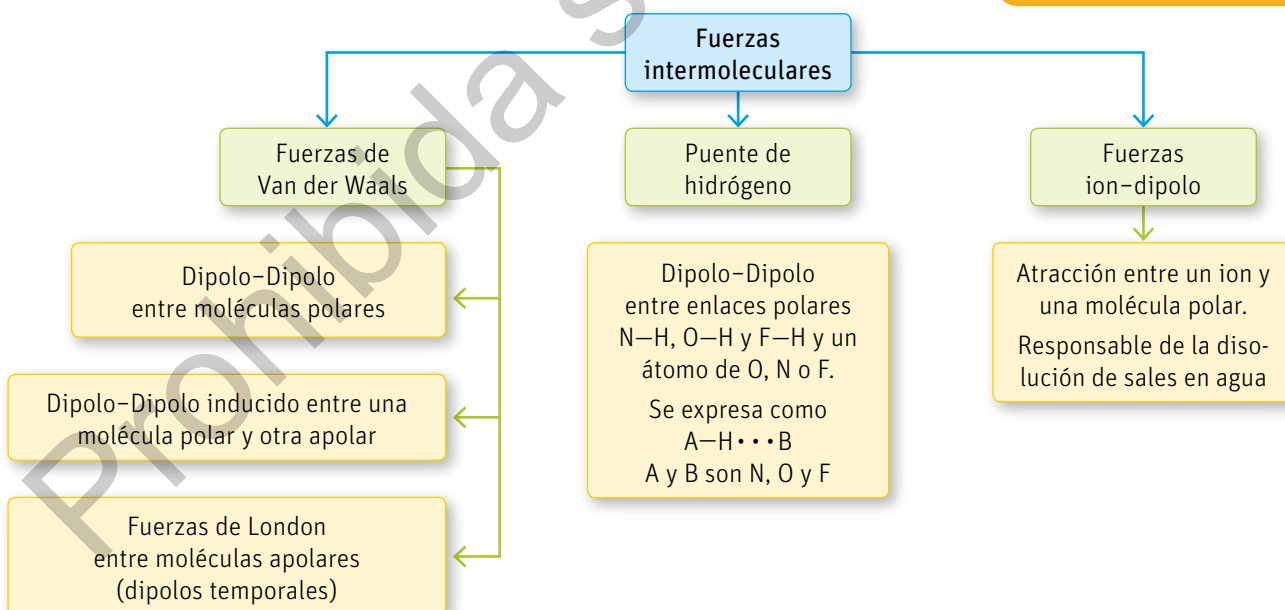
Prohibida s

Fuerzas intermoleculares

Fuerzas de Van der Waals

Dipolo–Dipolo entre moléculas polares

Dipolo–Dipolo inducido entre una molécula polar y otra apolar

Fuerzas de London entre moléculas apolares (dipolos temporales)

Puente de hidrógeno

Dipolo–Dipolo entre enlaces polares N—H, O—H y F—H y un átomo de O, N o F.

Se expresa como A—H•••B A y B son N, O y F

Fuerzas ion–dipolo

Atracción entre un ion y una molécula polar.

Responsable de la disolución de sales en agua